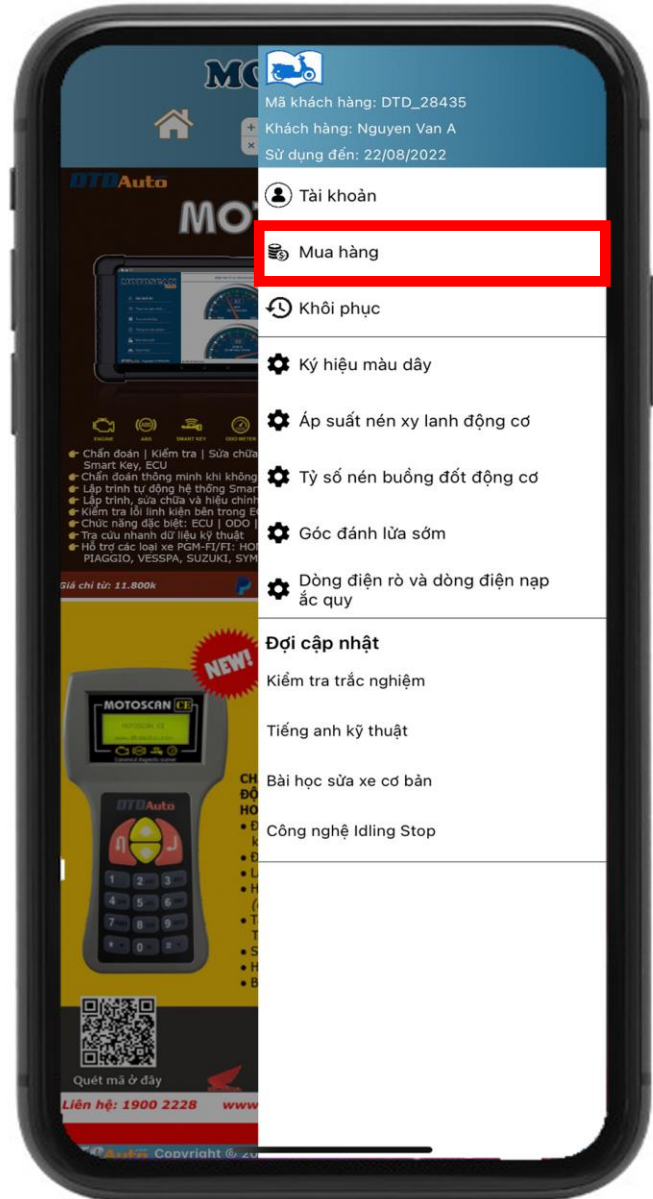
MO

DTDAuto

MO

ENGINE ABS SMART KEY ODO METER

Chẩn đoán | Kiểm tra | Sửa chữa Smart Key, ECU
Chẩn đoán thông minh khi không
Lập trình tự động hệ thống Smar
Lập trình, sửa chữa và hiệu chỉnh
Kiểm tra lỗi linh kiện bên trong E
Chức năng đặc biệt: ECU | ODO |
Tra cứu nhanh dữ liệu kỹ thuật
Hỗ trợ các loại xe PGM-FI/FI: HO PIAGGIO, VESSPA, SUZUKI, SYM

Giá chỉ từ: 11.800k

NEW!

MOTOSCAN CE

DTDAuto

Quét mã ở đây

Liên hệ: 1900 2228 www

DTDAuto Copyright © 20

Mã khách hàng: DTD_28435
Khách hàng: Nguyen Van A
Sử dụng đến: 22/08/2022

Tài khoản

Mua hàng

Khôi phục

Ký hiệu màu dây

Áp suất nén xy lanh động cơ

Tỷ số nén buồng đốt động cơ

Góc đánh lửa sớm

Dòng điện rò và dòng điện nạp ắc quy

Đợi cập nhật

Kiểm tra trắc nghiệm

Tiếng anh kỹ thuật

Bài học sửa xe cơ bản

Công nghệ Idling Stop